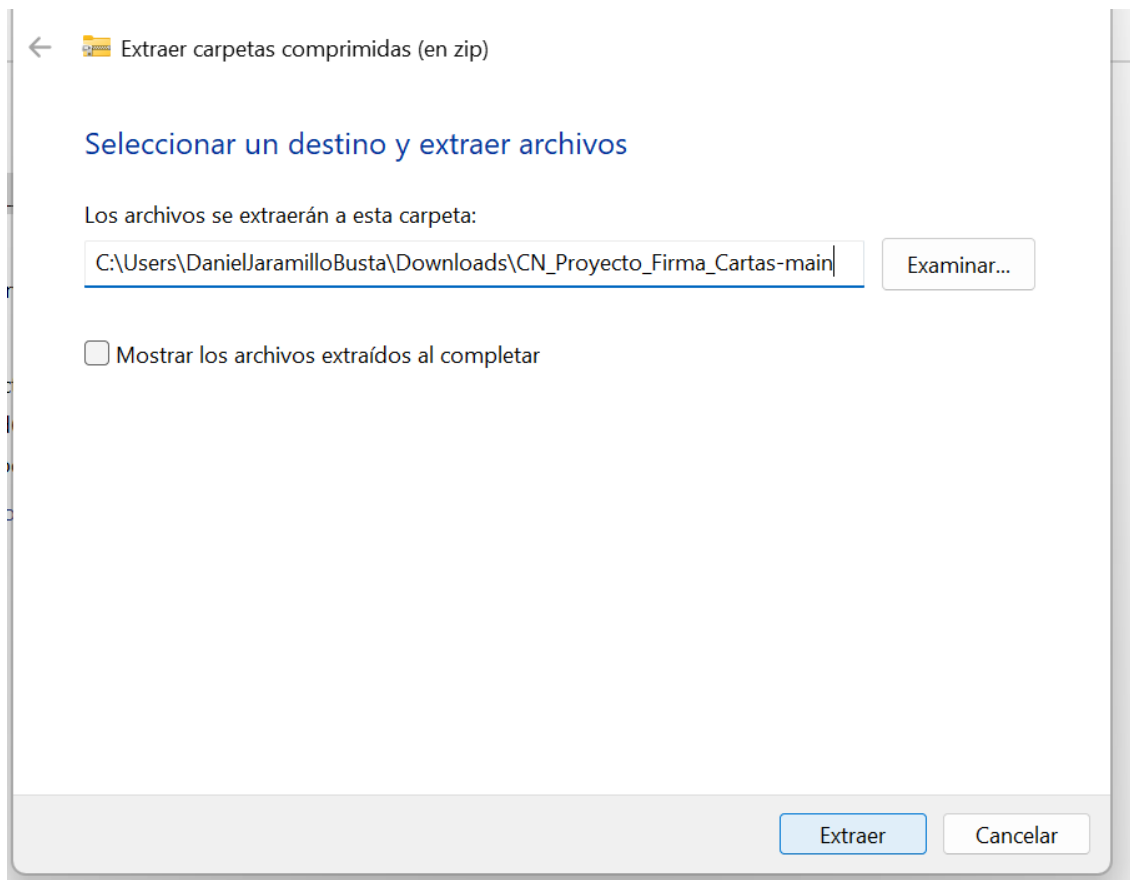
Extraer carpetas comprimidas (en zip)

Seleccionar un destino y extraer archivos

Los archivos se extraerán a esta carpeta:

C:\Users\DanielJaramilloBusta\Downloads\CN_Proyecto_Firma_Cartas-main

Examinar...

Mostrar los archivos extraídos al completar

Extraer

Cancelar